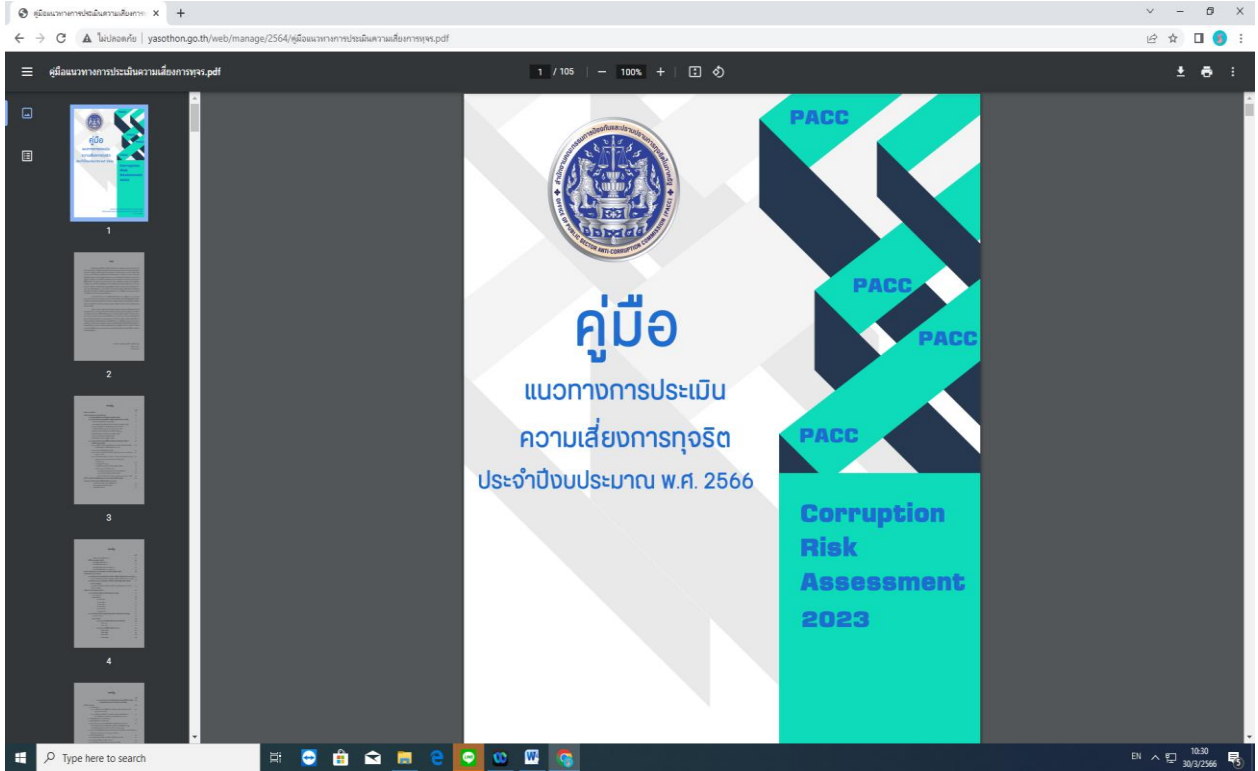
คู่มือแนวทางการประเมินความเสี่ยงการ ×

ไม่ปลอดภัย | yasothon.go.th/web/manage/2564/คู่มือแนวทางการประเมินความเสี่ยงการทุจริต.pdf

คู่มือแนวทางการประเมินความเสี่ยงการทุจริต.pdf

1 / 105 | − 100% +

1

2

3

4

PACC

PACC

PACC

PACC

OFFICE OF PUBLIC SECTOR ANTI-CORRUPTION COMMISSION (PACC)

คู่มือ

แนวทางการประเมิน

ความเสี่ยงการทุจริต

ประจำปีงบประมาณ พ.ศ. 2566

Corruption Risk Assessment 2023

Type here to search

EN 10:30 30/3/2566